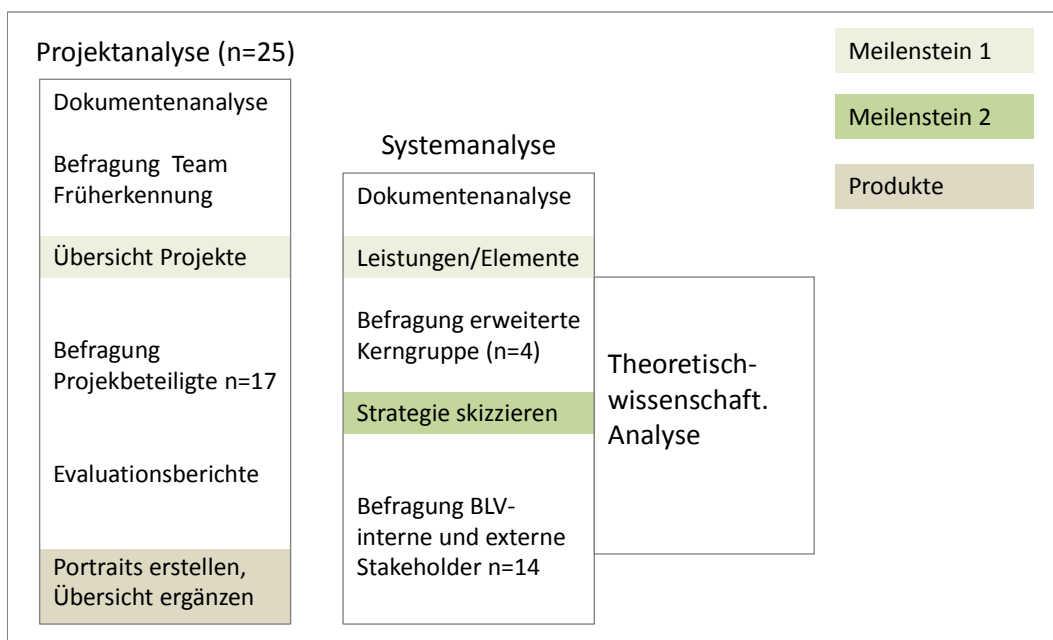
Projektanalyse (n=25)

Dokumentenanalyse

Befragung Team Früherkennung

Übersicht Projekte

Befragung Projekbeteiligte n=17

Evaluationsberichte

Portraits erstellen, Übersicht ergänzen

Systemanalyse

Dokumentenanalyse

Leistungen/Elemente

Befragung erweiterte Kerngruppe (n=4)

Strategie skizzieren

Befragung BLV-interne und externe Stakeholder n=14

Theoretisch-wissenschaft. Analyse

Meilenstein 1

Meilenstein 2

Produkte